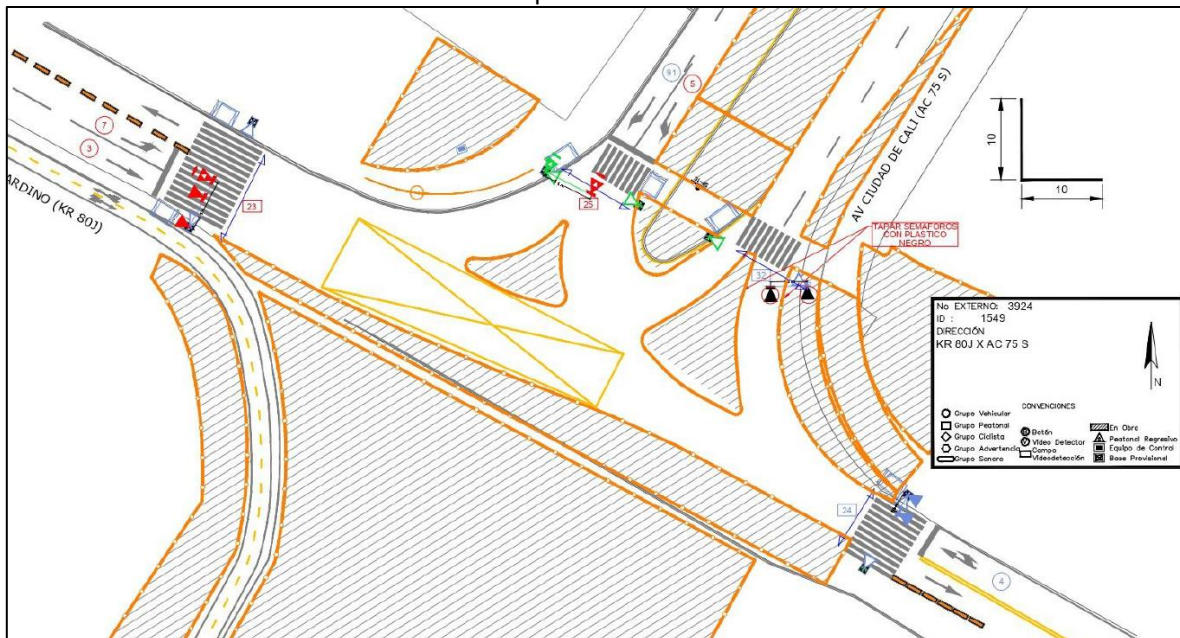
7
3
ARDINO (KR 80J)
23
61
5
25
AV CIUDAD DE CALI (AC 75 S)
TAPAR SEMAFOROS CON PLASTICO NEGRO
32
10
10
No EXTERNO: 3924
ID : 1549
DIRECCIÓN
KR 80J X AC 75 S
N
CONVENCIONES
Grupo Vehicular
Grupo Peatonal
Grupo Ciclista
Grupo Advertencia
Grupo Sonoro
Botón
Video Detector
Campo Videodetección
En Obra
Peatonal Regresivo
Equipo de Control
Base Provisional
24
4